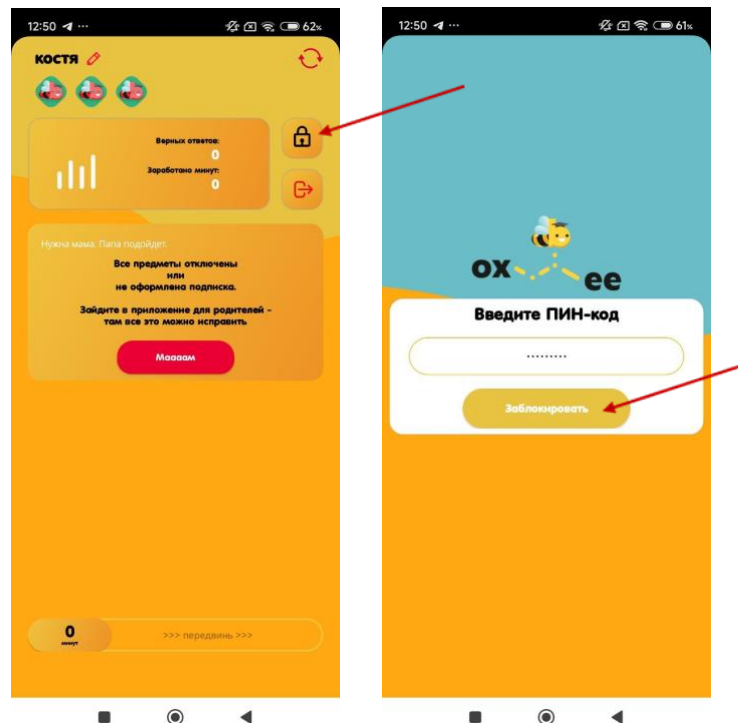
12:50 62%

КОСТЯ

Верных ответов:
0
Заработано минут:
0

Нужна мама. Папа подойдет.

Все предметы отключены
или
не оформлена подписка.

Зайдите в приложение для родителей - там все это можно исправить

Маааам

0
минут

>>> передвинь >>>

12:50 61%

ox ee

Введите ПИН-код

.........

Заблокировать